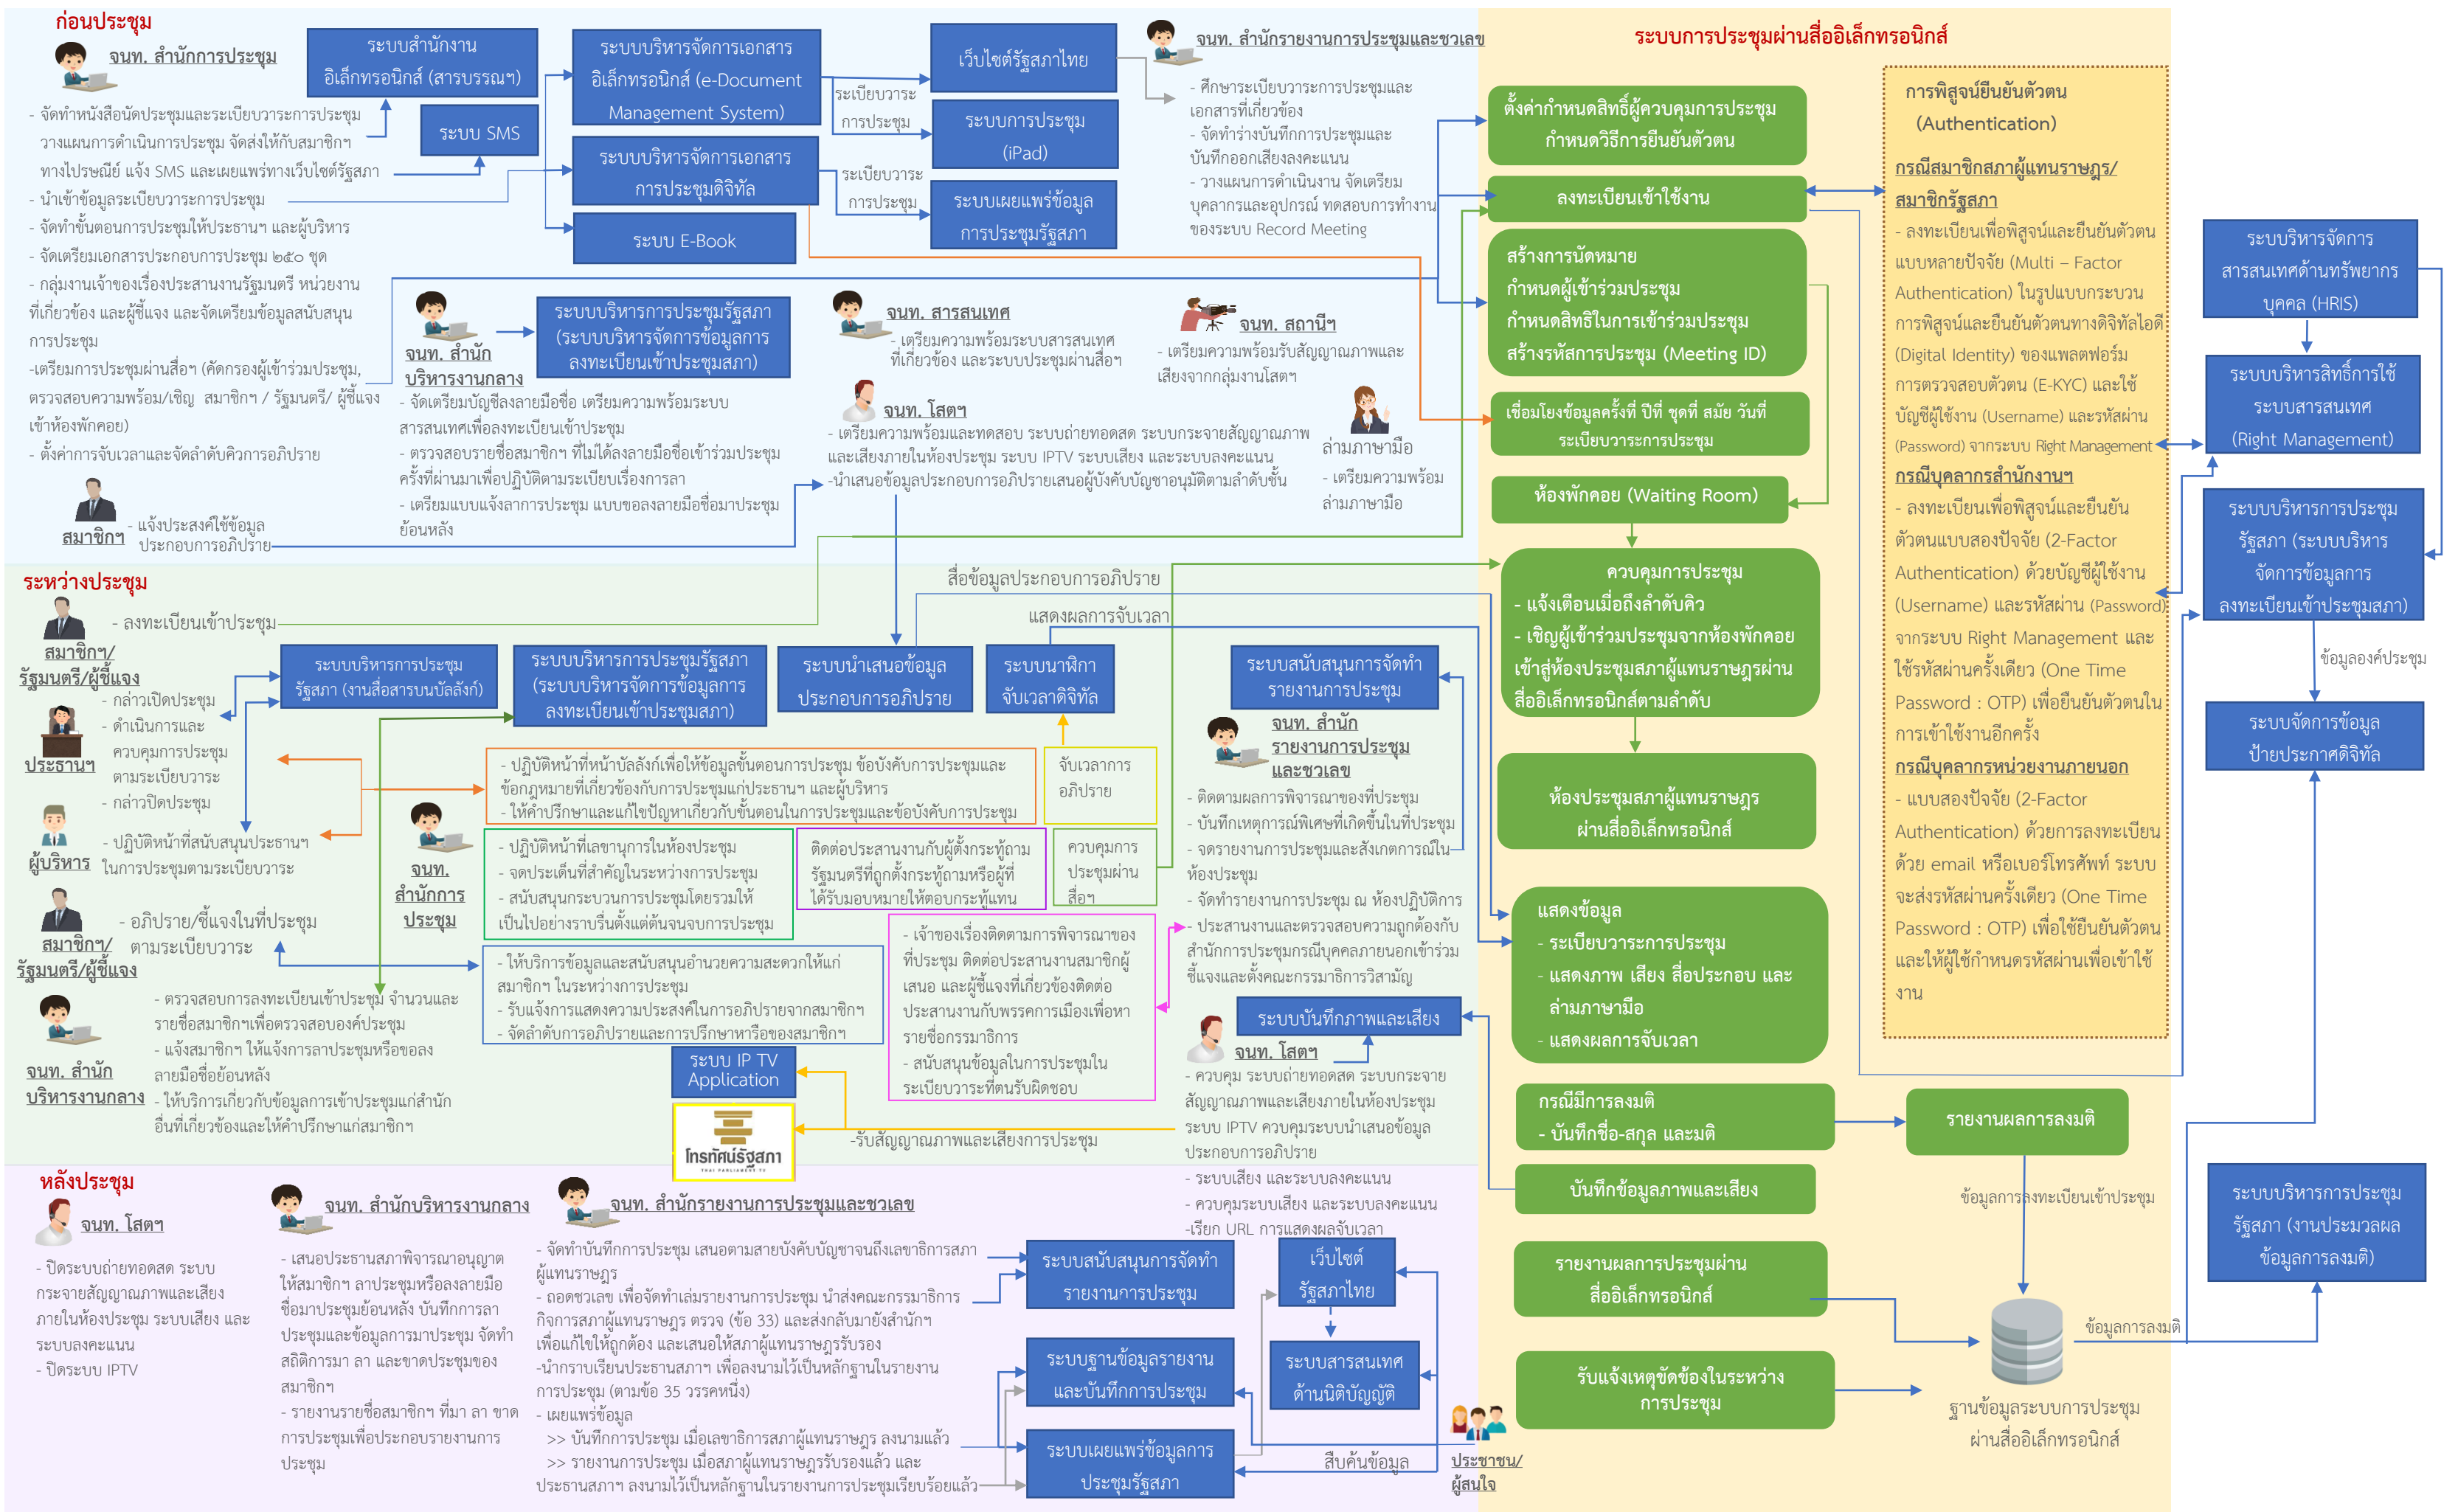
ก่อนประชุม

จนท. สำนักการประชุม

- จัดทำหนังสือนัดประชุมและระเบียบวาระการประชุม วางแผนการดำเนินการประชุม จัดส่งให้กับสมาชิกฯ ทางไปรษณีย์ แจ้ง SMS และเผยแพร่ทางเว็บไซต์รัฐสภา
- นำเข้าข้อมูลระเบียบวาระการประชุม
- จัดทำขั้นตอนการประชุมให้ประธานฯ และผู้บริหาร
- จัดเตรียมเอกสารประกอบการประชุม ๒๕๐ ชุด
- กลุ่มงานเจ้าของเรื่องประสานงานรัฐมนตรี หน่วยงานที่เกี่ยวข้อง และผู้ชี้แจง และจัดเตรียมข้อมูลสนับสนุนการประชุม
-เตรียมการประชุมผ่านสื่อฯ (คัดกรองผู้เข้าร่วมประชุม, ตรวจสอบความพร้อม/เชิญ สมาชิกฯ / รัฐมนตรี/ ผู้ชี้แจง เข้าห้องพักคอย)
- ตั้งค่าการจับเวลาและจัดลำดับคิวการอภิปราย

ระบบสำนักงานอิเล็กทรอนิกส์ (สารบรรณฯ)

ระบบ SMS

ระบบบริหารจัดการเอกสารอิเล็กทรอนิกส์ (e-Document Management System)

ระบบบริหารจัดการเอกสารการประชุมดิจิทัล

ระบบ E-Book

ระเบียบวาระการประชุม

ระเบียบวาระการประชุม

เว็บไซต์รัฐสภาไทย

ระบบการประชุม (iPad)

ระบบเผยแพร่ข้อมูลการประชุมรัฐสภา

จนท. สำนักรายงานการประชุมและชวเลข

- ศึกษาระเบียบวาระการประชุมและเอกสารที่เกี่ยวข้อง
- จัดทำร่างบันทึกการประชุมและบันทึกออกเสียงลงคะแนน
- วางแผนการดำเนินงาน จัดเตรียมบุคลากรและอุปกรณ์ ทดสอบการทำงานของระบบ Record Meeting

จนท. สำนักบริหารงานกลาง

ระบบบริหารการประชุมรัฐสภา (ระบบบริหารจัดการข้อมูลการลงทะเบียนเข้าประชุมสภา)

- จัดเตรียมบัญชีลงลายมือชื่อ เตรียมความพร้อมระบบสารสนเทศเพื่อลงทะเบียนเข้าประชุม
- ตรวจสอบรายชื่อสมาชิกฯ ที่ไม่ได้ลงลายมือชื่อเข้าร่วมประชุมครั้งที่ผ่านมาเพื่อปฏิบัติตามระเบียบเรื่องการลา
- เตรียมแบบแจ้งลาการประชุม แบบขอลงลายมือชื่อมาประชุมย้อนหลัง

จนท. สารสนเทศ

- เตรียมความพร้อมระบบสารสนเทศที่เกี่ยวข้อง และระบบประชุมผ่านสื่อฯ

จนท. สถานีฯ

- เตรียมความพร้อมรับสัญญาณภาพและเสียงจากกลุ่มงานโสตฯ

จนท. โสตฯ

- เตรียมความพร้อมและทดสอบ ระบบถ่ายทอดสด ระบบกระจายสัญญาณภาพและเสียงภายในห้องประชุม ระบบ IPTV ระบบเสียง และระบบลงคะแนน
-นำเสนอข้อมูลประกอบการอภิปรายเสนอผู้บังคับบัญชาอนุมัติตามลำดับชั้น

ล่ามภาษามือ

- เตรียมความพร้อมล่ามภาษามือ

สมาชิกฯ

- แจ้งประสงค์ใช้ข้อมูลประกอบการอภิปราย

ระบบการประชุมผ่านสื่ออิเล็กทรอนิกส์

ตั้งค่ากำหนดสิทธิ์ผู้ควบคุมการประชุม กำหนดวิธีการยืนยันตัวตน

ลงทะเบียนเข้าใช้งาน

สร้างการนัดหมาย
กำหนดผู้เข้าร่วมประชุม
กำหนดสิทธิในการเข้าร่วมประชุม
สร้างรหัสการประชุม (Meeting ID)

เชื่อมโยงข้อมูลครั้งที่ ปีที่ ชุดที่ สมัย วันที่ ระเบียบวาระการประชุม

ห้องพักคอย (Waiting Room)

ควบคุมการประชุม
- แจ้งเตือนเมื่อถึงลำดับคิว
- เชิญผู้เข้าร่วมประชุมจากห้องพักคอยเข้าสู่ห้องประชุมสภาผู้แทนราษฎรผ่านสื่ออิเล็กทรอนิกส์ตามลำดับ

ห้องประชุมสภาผู้แทนราษฎรผ่านสื่ออิเล็กทรอนิกส์

แสดงข้อมูล
- ระเบียบวาระการประชุม
- แสดงภาพ เสียง สื่อประกอบ และล่ามภาษามือ
- แสดงผลการจับเวลา

กรณีมีการลงมติ
- บันทึกชื่อ-สกุล และมติ

บันทึกข้อมูลภาพและเสียง

รายงานผลการประชุมผ่านสื่ออิเล็กทรอนิกส์

รับแจ้งเหตุขัดข้องในระหว่างการประชุม

รายงานผลการลงมติ

ข้อมูลการลงทะเบียนเข้าประชุม

ข้อมูลการลงมติ

ฐานข้อมูลระบบการประชุมผ่านสื่ออิเล็กทรอนิกส์

การพิสูจน์ยืนยันตัวตน (Authentication)

กรณีสมาชิกสภาผู้แทนราษฎร/สมาชิกรัฐสภา
- ลงทะเบียนเพื่อพิสูจน์และยืนยันตัวตนแบบหลายปัจจัย (Multi – Factor Authentication) ในรูปแบบกระบวนการพิสูจน์และยืนยันตัวตนทางดิจิทัลได้ (Digital Identity) ของแพลตฟอร์มการตรวจสอบตัวตน (E-KYC) และใช้บัญชีผู้ใช้งาน (Username) และรหัสผ่าน (Password) จากระบบ Right Management

กรณีบุคลากรสำนักงานฯ
- ลงทะเบียนเพื่อพิสูจน์และยืนยันตัวตนแบบสองปัจจัย (2-Factor Authentication) ด้วยบัญชีผู้ใช้งาน (Username) และรหัสผ่าน (Password) จากระบบ Right Management และใช้รหัสผ่านครั้งเดียว (One Time Password : OTP) เพื่อยืนยันตัวตนในการเข้าใช้งานอีกครั้ง

กรณีบุคลากรหน่วยงานภายนอก
- แบบสองปัจจัย (2-Factor Authentication) ด้วยการลงทะเบียนด้วย email หรือเบอร์โทรศัพท์ ระบบจะส่งรหัสผ่านครั้งเดียว (One Time Password : OTP) เพื่อใช้ยืนยันตัวตนและให้ผู้ใช้กำหนดรหัสผ่านเพื่อเข้าใช้งาน

ระบบบริหารจัดการสารสนเทศด้านทรัพยากรบุคคล (HRIS)

ระบบบริหารสิทธิ์การใช้ระบบสารสนเทศ (Right Management)

ระบบบริหารการประชุมรัฐสภา (ระบบบริหารจัดการข้อมูลการลงทะเบียนเข้าประชุมสภา)

ข้อมูลองค์ประชุม

ระบบจัดการข้อมูลป้ายประกาศดิจิทัล

ระบบบริหารการประชุมรัฐสภา (งานประมวลผลข้อมูลการลงมติ)

ระหว่างประชุม

สมาชิกฯ/รัฐมนตรี/ผู้ชี้แจง
- ลงทะเบียนเข้าประชุม

ประธานฯ
- กล่าวเปิดประชุม
- ดำเนินการและควบคุมการประชุมตามระเบียบวาระ
- กล่าวปิดประชุม

ผู้บริหาร
- ปฏิบัติหน้าที่สนับสนุนประธานฯ ในการประชุมตามระเบียบวาระ

สมาชิกฯ/รัฐมนตรี/ผู้ชี้แจง
- อภิปราย/ชี้แจงในที่ประชุมตามระเบียบวาระ

จนท. สำนักบริหารงานกลาง
- ตรวจสอบการลงทะเบียนเข้าประชุม จำนวนและรายชื่อสมาชิกฯเพื่อตรวจสอบองค์ประชุม
- แจ้งสมาชิกฯ ให้แจ้งการลาประชุมหรือขอลงลายมือชื่อย้อนหลัง
- ให้บริการเกี่ยวกับข้อมูลการเข้าประชุมแก่สำนักอื่นที่เกี่ยวข้องและให้คำปรึกษาแก่สมาชิกฯ

ระบบบริหารการประชุมรัฐสภา (งานสื่อสารบนบัลลังก์)

ระบบบริหารการประชุมรัฐสภา (ระบบบริหารจัดการข้อมูลการลงทะเบียนเข้าประชุมสภา)

ระบบนำเสนอข้อมูลประกอบการอภิปราย

ระบบนาฬิกาจับเวลาดิจิทัล

สื่อข้อมูลประกอบการอภิปราย

แสดงผลการจับเวลา

- ปฏิบัติหน้าที่หน้าบัลลังก์เพื่อให้ข้อมูลขั้นตอนการประชุม ข้อบังคับการประชุมและข้อกฎหมายที่เกี่ยวข้องกับการประชุมแก่ประธานฯ และผู้บริหาร
- ให้คำปรึกษาและแก้ไขปัญหาเกี่ยวกับขั้นตอนในการประชุมและข้อบังคับการประชุม

จับเวลาการอภิปราย

จนท. สำนักการประชุม

- ปฏิบัติหน้าที่เลขานุการในห้องประชุม
- จดประเด็นที่สำคัญในระหว่างการประชุม
- สนับสนุนกระบวนการประชุมโดยรวมให้เป็นไปอย่างราบรื่นตั้งแต่ต้นจนจบการประชุม

ติดต่อประสานงานกับผู้ตั้งกระทู้ถาม รัฐมนตรีที่ถูกตั้งกระทู้ถามหรือผู้ที่ได้รับมอบหมายให้ตอบกระทู้แทน

ควบคุมการประชุมผ่านสื่อฯ

- ให้บริการข้อมูลและสนับสนุนอำนวยความสะดวกให้แก่สมาชิกฯ ในระหว่างการประชุม
- รับแจ้งการแสดงความประสงค์ในการอภิปรายจากสมาชิกฯ
- จัดลำดับการอภิปรายและการปรึกษาหารือของสมาชิกฯ

- เจ้าของเรื่องติดตามการพิจารณาของที่ประชุม ติดต่อประสานงานสมาชิกผู้เสนอ และผู้ชี้แจงที่เกี่ยวข้องติดต่อประสานงานกับพรรคการเมืองเพื่อหารายชื่อกรรมาธิการ
- สนับสนุนข้อมูลในการประชุมในระเบียบวาระที่ตนรับผิดชอบ

ระบบ IP TV Application

โทรทัศน์รัฐสภา
THAI PARLIAMENT TV

-รับสัญญาณภาพและเสียงการประชุม

ระบบสนับสนุนการจัดทำรายงานการประชุม

จนท. สำนักรายงานการประชุมและชวเลข
- ติดตามผลการพิจารณาของที่ประชุม
- บันทึกเหตุการณ์พิเศษที่เกิดขึ้นในที่ประชุม
- จดรายงานการประชุมและสังเกตการณ์ในห้องประชุม
- จัดทำรายงานการประชุม ณ ห้องปฏิบัติการ
- ประสานงานและตรวจสอบความถูกต้องกับสำนักการประชุมกรณีบุคคลภายนอกเข้าร่วมชี้แจงและตั้งคณะกรรมาธิการวิสามัญ

ระบบบันทึกภาพและเสียง

จนท. โสตฯ
- ควบคุม ระบบถ่ายทอดสด ระบบกระจายสัญญาณภาพและเสียงภายในห้องประชุม ระบบ IPTV ควบคุมระบบนำเสนอข้อมูลประกอบการอภิปราย
- ระบบเสียง และระบบลงคะแนน
- ควบคุมระบบเสียง และระบบลงคะแนน
-เรียก URL การแสดงผลจับเวลา

หลังประชุม

จนท. โสตฯ
- ปิดระบบถ่ายทอดสด ระบบกระจายสัญญาณภาพและเสียงภายในห้องประชุม ระบบเสียง และระบบลงคะแนน
- ปิดระบบ IPTV

จนท. สำนักบริหารงานกลาง
- เสนอประธานสภาพิจารณาอนุญาตให้สมาชิกฯ ลาประชุมหรือลงลายมือชื่อมาประชุมย้อนหลัง บันทึกการลาประชุมและข้อมูลการมาประชุม จัดทำสถิติการมา ลา และขาดประชุมของสมาชิกฯ
- รายงานรายชื่อสมาชิกฯ ที่มา ลา ขาดการประชุมเพื่อประกอบรายงานการประชุม

จนท. สำนักรายงานการประชุมและชวเลข
- จัดทำบันทึกการประชุม เสนอตามสายบังคับบัญชาจนถึงเลขาธิการสภาผู้แทนราษฎร
- ถอดชวเลข เพื่อจัดทำเล่มรายงานการประชุม นำส่งคณะกรรมาธิการกิจการสภาผู้แทนราษฎร ตรวจ (ข้อ 33) และส่งกลับมายังสำนักฯ เพื่อแก้ไขให้ถูกต้อง และเสนอให้สภาผู้แทนราษฎรรับรอง
-นำกราบเรียนประธานสภาฯ เพื่อลงนามไว้เป็นหลักฐานในรายงานการประชุม (ตามข้อ 35 วรรคหนึ่ง)
- เผยแพร่ข้อมูล
>> บันทึกการประชุม เมื่อเลขาธิการสภาผู้แทนราษฎร ลงนามแล้ว
>> รายงานการประชุม เมื่อสภาผู้แทนราษฎรรับรองแล้ว และประธานสภาฯ ลงนามไว้เป็นหลักฐานในรายงานการประชุมเรียบร้อยแล้ว

ระบบสนับสนุนการจัดทำรายงานการประชุม

เว็บไซต์รัฐสภาไทย

ระบบฐานข้อมูลรายงานและบันทึกการประชุม

ระบบสารสนเทศด้านนิติบัญญัติ

ระบบเผยแพร่ข้อมูลการประชุมรัฐสภา

สืบค้นข้อมูล

ประชาชน/ผู้สนใจ